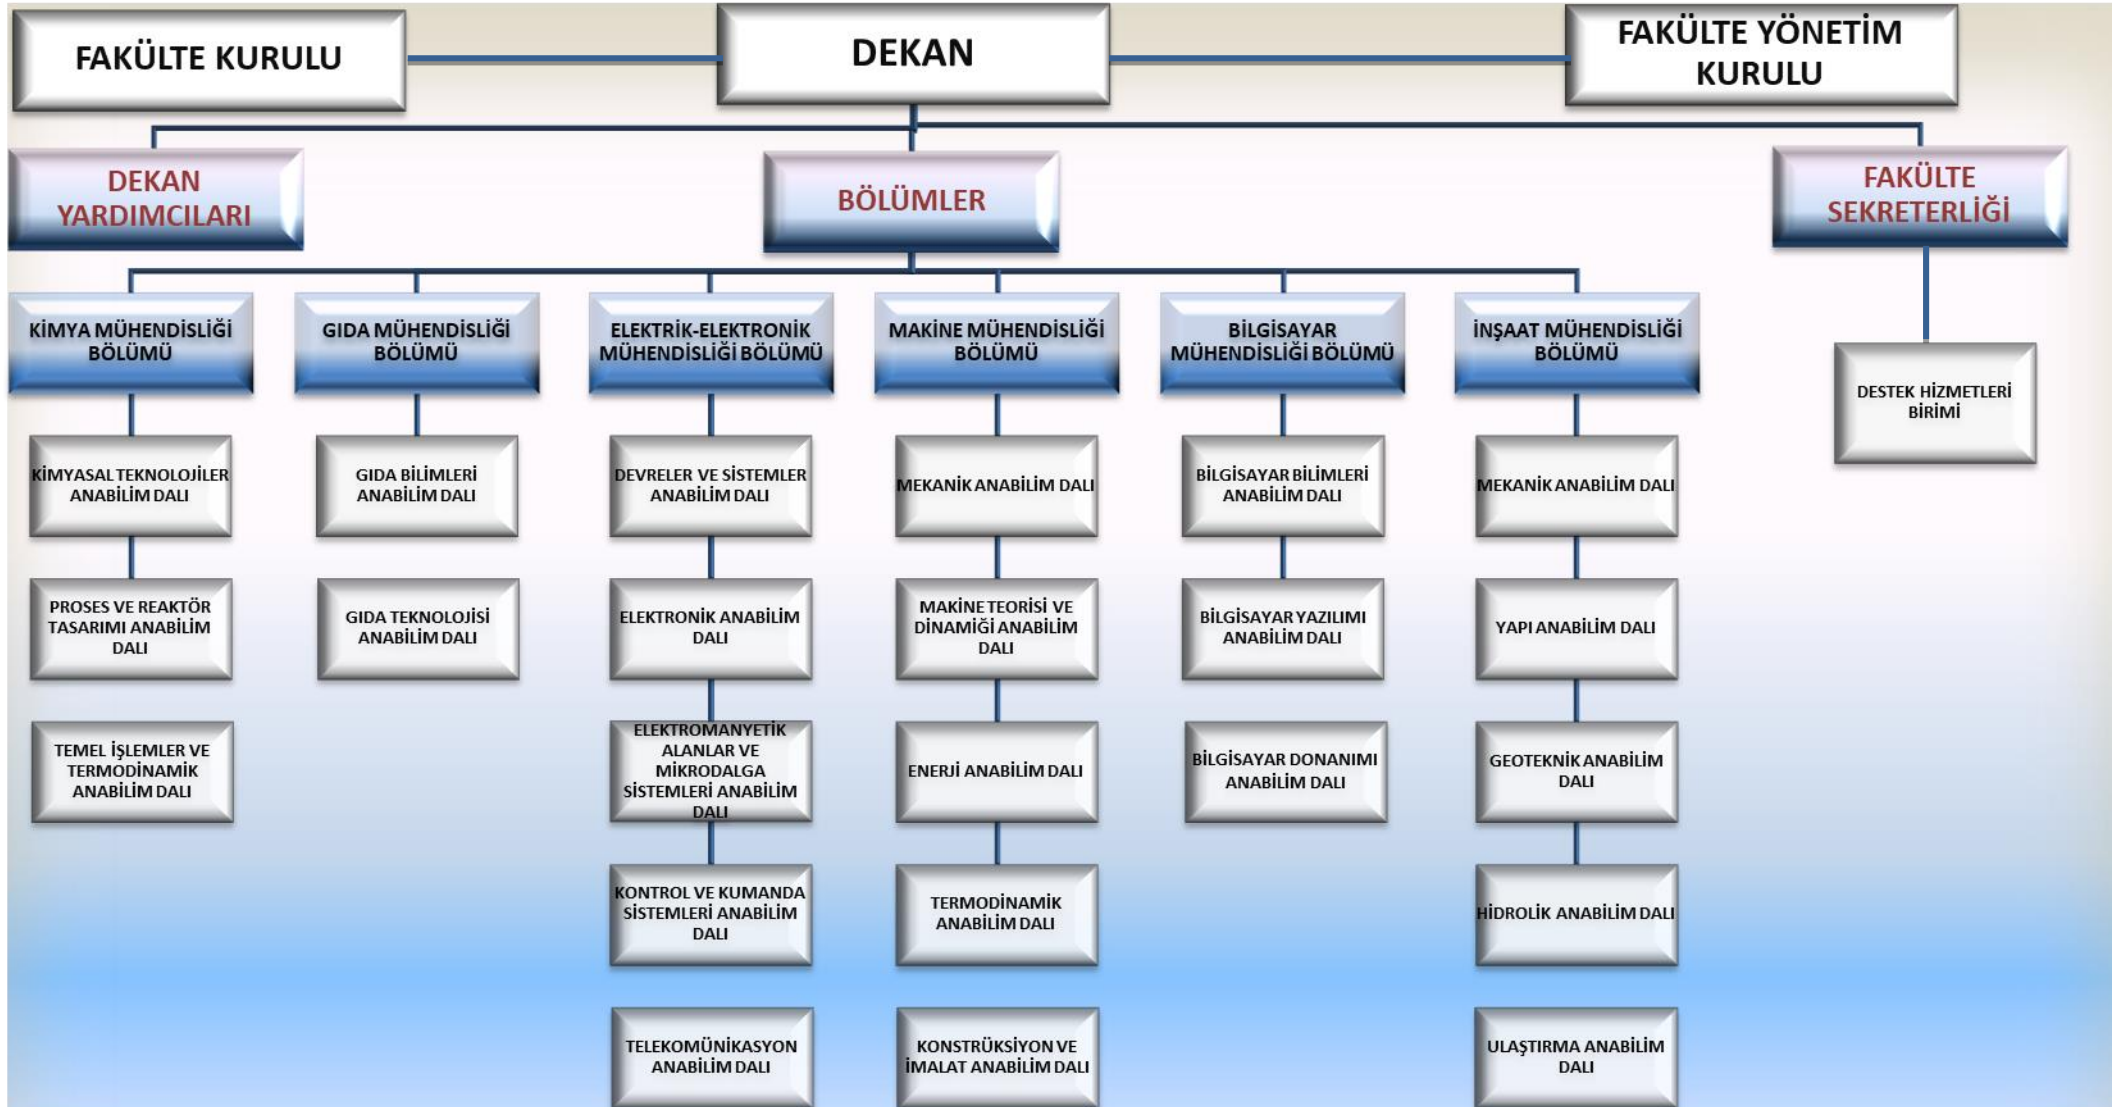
FAKÜLTE KURULU

DEKAN

FAKÜLTE YÖNETİM KURULU

DEKAN YARDIMCILARI

BÖLÜMLER

FAKÜLTE SEKRETERLİĞİ

KİMYA MÜHENDİSLİĞİ BÖLÜMÜ

KİMYASAL TEKNOLOJİLER ANABİLİM DALI

PROSES VE REAKTÖR TASARIMI ANABİLİM DALI

TEMEL İŞLEMLER VE TERMODİNAMİK ANABİLİM DALI

GIDA MÜHENDİSLİĞİ BÖLÜMÜ

GIDA BİLİMLERİ ANABİLİM DALI

GIDA TEKNOLOJİSİ ANABİLİM DALI

ELEKTRİK-ELEKTRONİK MÜHENDİSLİĞİ BÖLÜMÜ

DEVRELER VE SİSTEMLER ANABİLİM DALI

ELEKTRONİK ANABİLİM DALI

ELEKTROMANYETİK ALANLAR VE MİKRODALGA SİSTEMLERİ ANABİLİM DALI

KONTROL VE KUMANDA SİSTEMLERİ ANABİLİM DALI

TELEKOMÜNİKASYON ANABİLİM DALI

MAKİNE MÜHENDİSLİĞİ BÖLÜMÜ

MEKANİK ANABİLİM DALI

MAKİNE TEORİSİ VE DİNAMİĞİ ANABİLİM DALI

ENERJİ ANABİLİM DALI

TERMODİNAMİK ANABİLİM DALI

KONSTRÜKSİYON VE İMALAT ANABİLİM DALI

BİLGİSAYAR MÜHENDİSLİĞİ BÖLÜMÜ

BİLGİSAYAR BİLİMLERİ ANABİLİM DALI

BİLGİSAYAR YAZILIMI ANABİLİM DALI

BİLGİSAYAR DONANIMI ANABİLİM DALI

İNŞAAT MÜHENDİSLİĞİ BÖLÜMÜ

MEKANİK ANABİLİM DALI

YAPI ANABİLİM DALI

GEOTEKNİK ANABİLİM DALI

HİDROLİK ANABİLİM DALI

ULAŞTIRMA ANABİLİM DALI

DESTEK HİZMETLERİ BİRİMİ